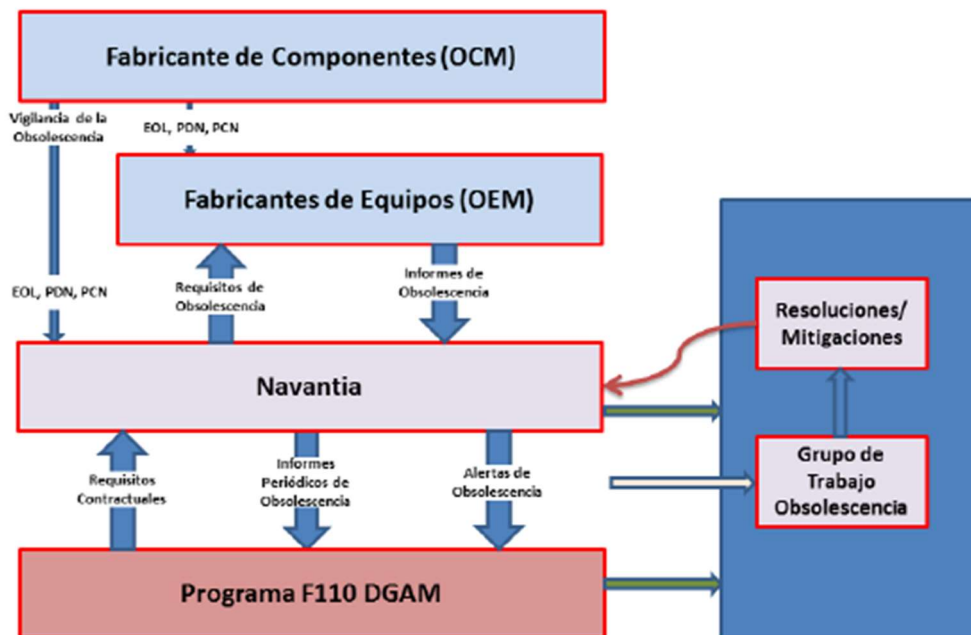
Fabricante de Componentes (OCM)

Vigilancia de la Obsolescencia

EOL, PDN, PCN

Fabricantes de Equipos (OEM)

EOL, PDN, PCN

Requisitos de Obsolescencia

Informes de Obsolescencia

Resoluciones/ Mitigaciones

Navantia

Grupo de Trabajo Obsolescencia

Requisitos Contractuales

Informes Periódicos de Obsolescencia

Alertas de Obsolescencia

Programa F110 DGAM